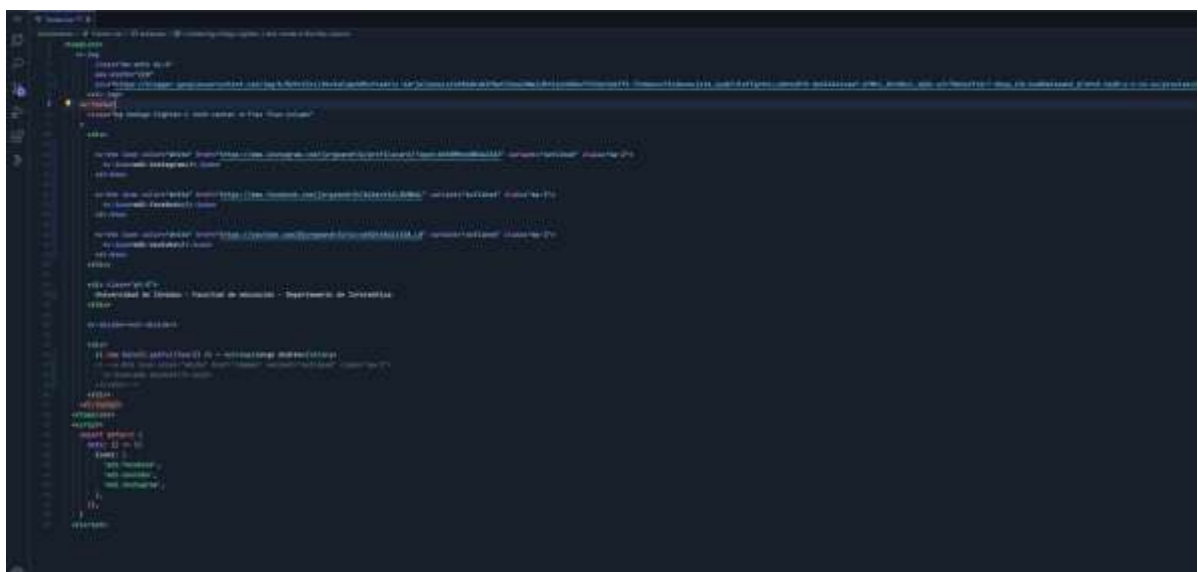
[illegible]
<template>
<v-img
class="mx-auto my-6"
max-width="228"
src="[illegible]"
></v-img>
<v-footer
class="bg-indigo-lighten-1 text-center d-flex flex-column"
>
<div>
<v-btn icon color="white" href="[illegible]" variant="outlined" class="mx-2">
<v-icon>mdi-instagram</v-icon>
</v-btn>

<v-btn icon color="white" href="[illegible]" variant="outlined" class="mx-2">
<v-icon>mdi-facebook</v-icon>
</v-btn>

<v-btn icon color="white" href="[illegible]" variant="outlined" class="mx-2">
<v-icon>mdi-youtube</v-icon>
</v-btn>
</div>

<div class="pt-0">
Universidad de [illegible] - Facultad de educación - Departamento de Informática
</div>

<v-divider></v-divider>

<div>
{{ new Date().getFullYear() }} — <strong>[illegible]</strong>
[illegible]
</div>
</v-footer>
</template>
<script>
export default {
data: () => ({
icons: [
'mdi-facebook',
'mdi-youtube',
'mdi-instagram',
],
}),
}
</script>